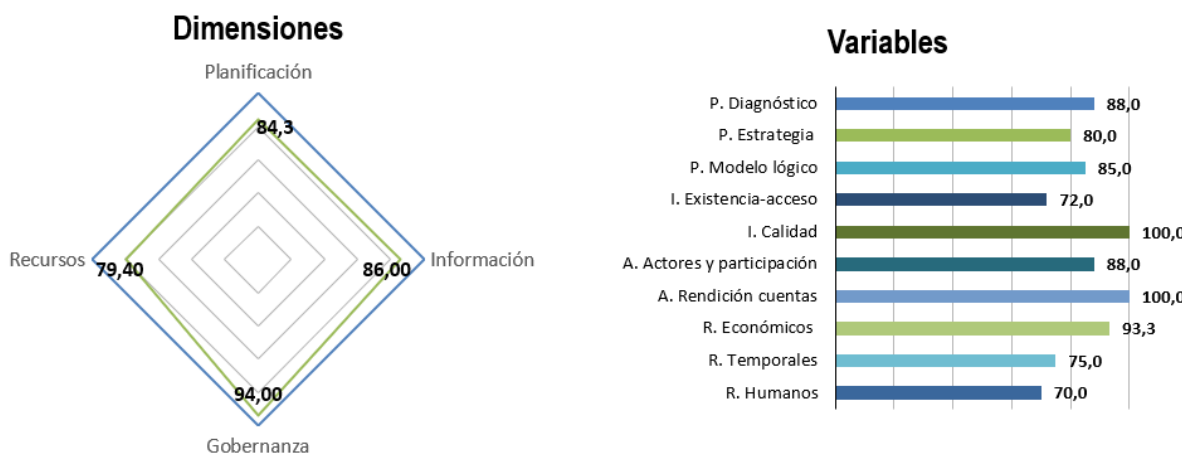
Dimensiones

Planificación
84,3
Recursos
79,40
86,00
Información
94,00
Gobernanza

Variables

P. Diagnóstico 88,0
P. Estrategia 80,0
P. Modelo lógico 85,0
I. Existencia-acceso 72,0
I. Calidad 100,0
A. Actores y participación 88,0
A. Rendición cuentas 100,0
R. Económicos 93,3
R. Temporales 75,0
R. Humanos 70,0